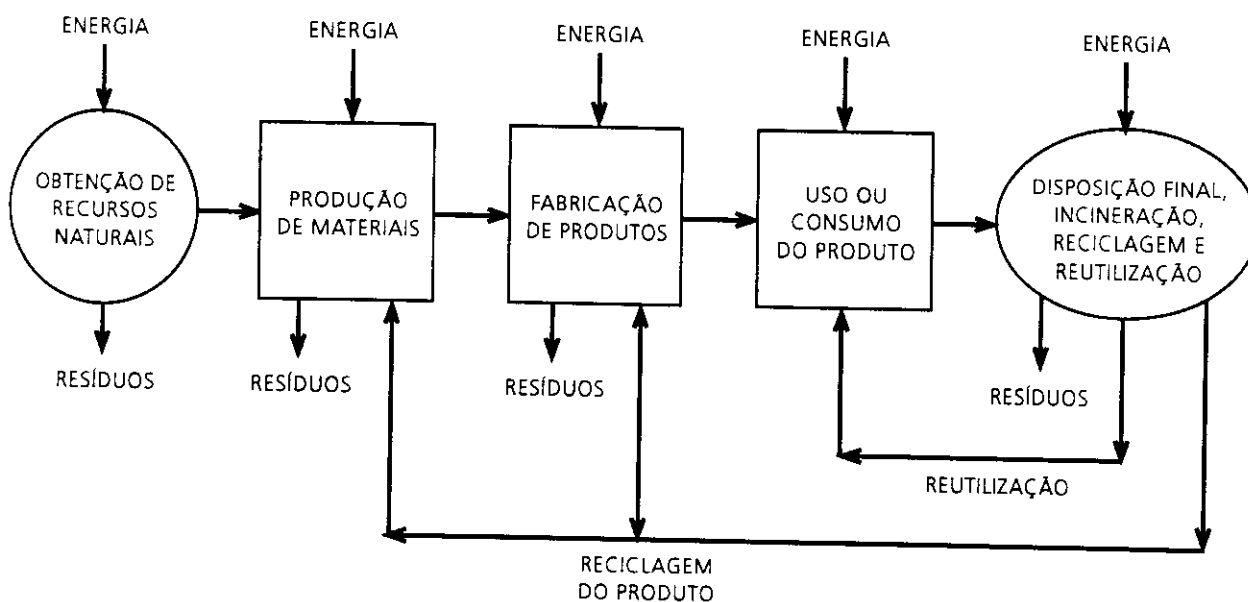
ENERGIA

ENERGIA

ENERGIA

ENERGIA

ENERGIA

OBTENÇÃO DE RECURSOS NATURAIS

PRODUÇÃO DE MATERIAIS

FABRICAÇÃO DE PRODUTOS

USO OU CONSUMO DO PRODUTO

DISPOSIÇÃO FINAL, INCINERAÇÃO, RECICLAGEM E REUTILIZAÇÃO

RESÍDUOS

RESÍDUOS

RESÍDUOS

RESÍDUOS

REUTILIZAÇÃO

RECICLAGEM DO PRODUTO